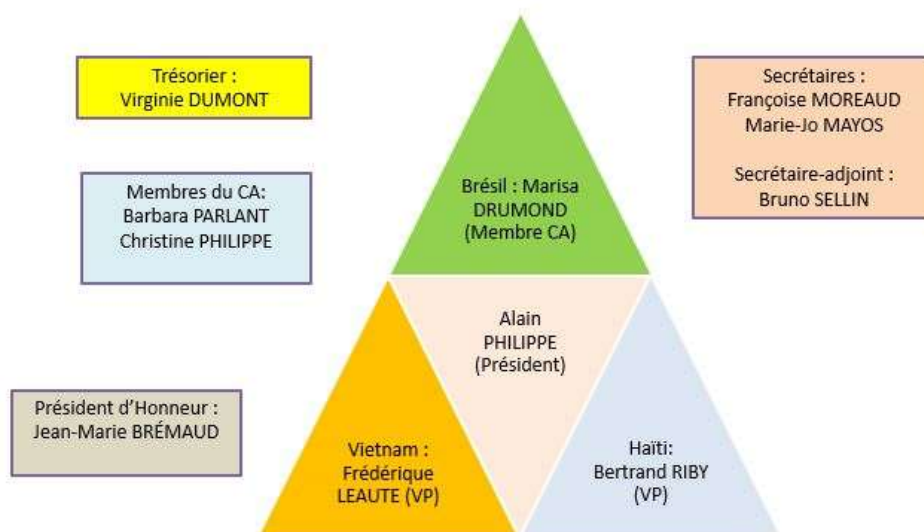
Trésorier :
Virginie DUMONT

Membres du CA:
Barbara PARLANT
Christine PHILIPPE

Président d'Honneur :
Jean-Marie BRÉMAUD

Brésil : Marisa DRUMOND (Membre CA)

Alain PHILIPPE (Président)

Vietnam : Frédérique LEAUTE (VP)

Haïti: Bertrand RIBY (VP)

Secrétaires :
Françoise MOREAUD
Marie-Jo MAYOS

Secrétaire-adjoint :
Bruno SELLIN